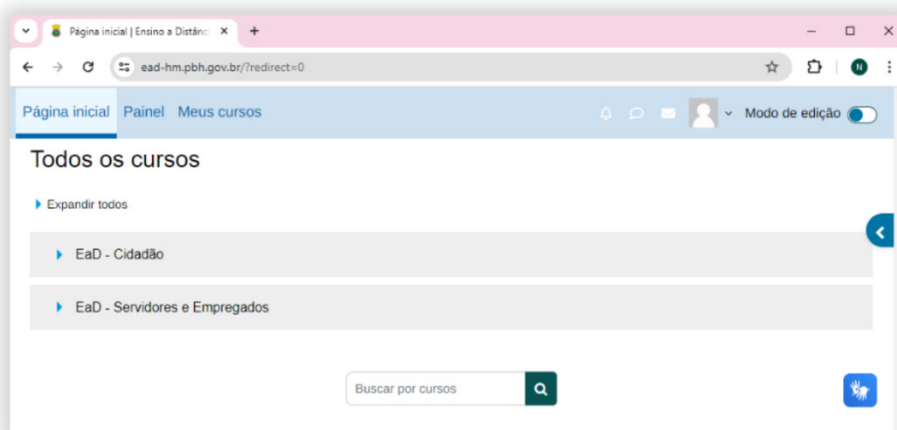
Página inicial | Ensino a Distânc

ead-hm.pbh.gov.br/?redirect=0

N

Página inicial Painel Meus cursos

Modo de edição

Todos os cursos

Expandir todos

EaD - Cidadão

EaD - Servidores e Empregados

Buscar por cursos